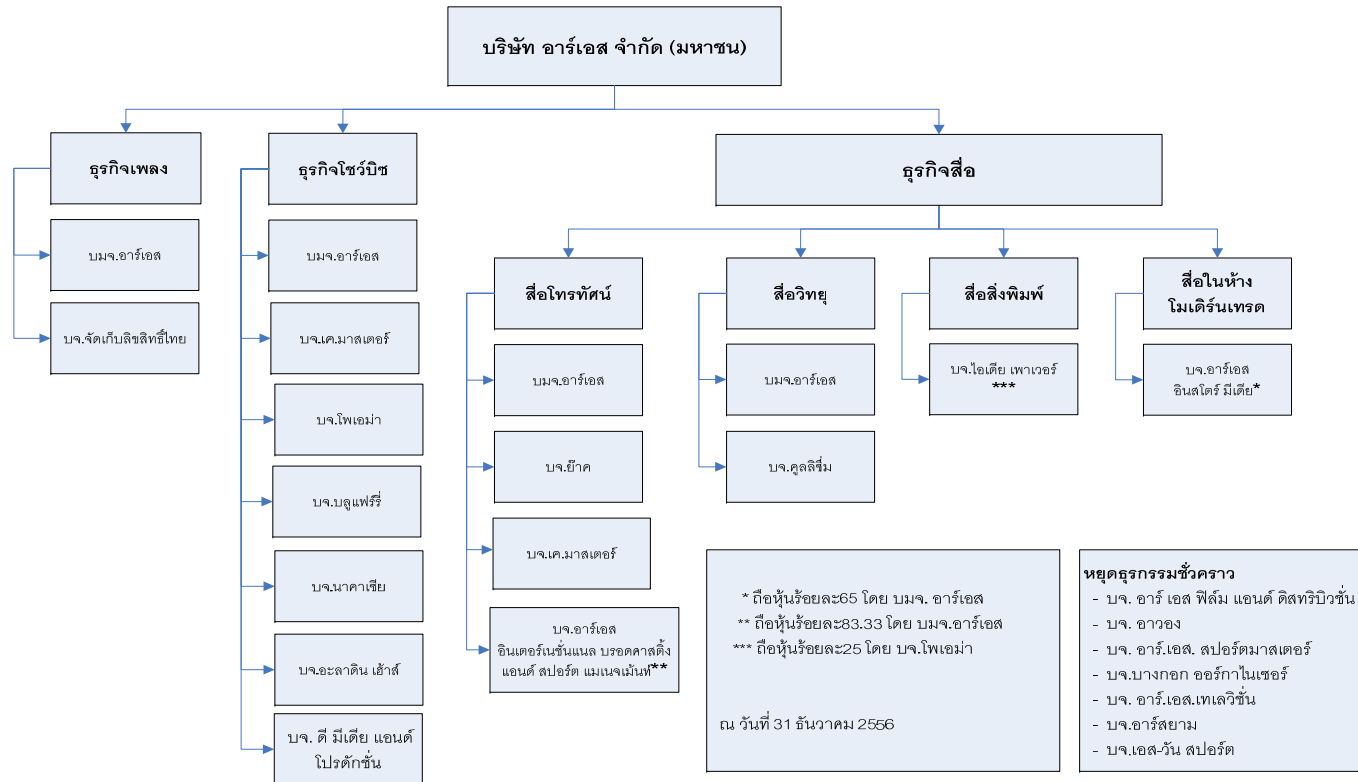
บริษัท อาร์เอส จำกัด (มหาชน)

ธุรกิจเพลง

บมจ.อาร์เอส

บจ.จัดเก็บลิขสิทธิ์ไทย

ธุรกิจโชว์บิซ

บมจ.อาร์เอส

บจ.เค.มาสเตอร์

บจ.โพเอม่า

บจ.บลูแฟร์รี่

บจ.นาคาเซีย

บจ.อะลาดิน เฮ้าส์

บจ. ดี มีเดีย แอนด์ โปรดักชั่น

ธุรกิจสื่อ

สื่อโทรทัศน์

บมจ.อาร์เอส

บจ.ย๊าค

บจ.เค.มาสเตอร์

บจ.อาร์เอส อินเตอร์เนชั่นแนล บรอดคาสติ้ง แอนด์ สปอร์ต แมเนจเม้นท์**

สื่อวิทยุ

บมจ.อาร์เอส

บจ.คูลลิชึ่ม

สื่อสิ่งพิมพ์

บจ.ไอเดีย เพาเวอร์ ***

สื่อในห้าง โมเดิร์นเทรด

บจ.อาร์เอส อินสโตร์ มีเดีย*

* ถือหุ้นร้อยละ65 โดย บมจ. อาร์เอส
** ถือหุ้นร้อยละ83.33 โดย บมจ.อาร์เอส
*** ถือหุ้นร้อยละ25 โดย บจ.โพเอม่า

ณ วันที่ 31 ธันวาคม 2556

หยุดธุรกรรมชั่วคราว
- บจ. อาร์ เอส ฟิล์ม แอนด์ ดิสทริบิวชั่น
- บจ. อาวอง
- บจ. อาร์.เอส. สปอร์ตมาสเตอร์
- บจ.บางกอก ออร์กาไนเซอร์
- บจ. อาร์.เอส.เทเลวิชั่น
- บจ.อาร์สยาม
- บจ.เอส-วัน สปอร์ต